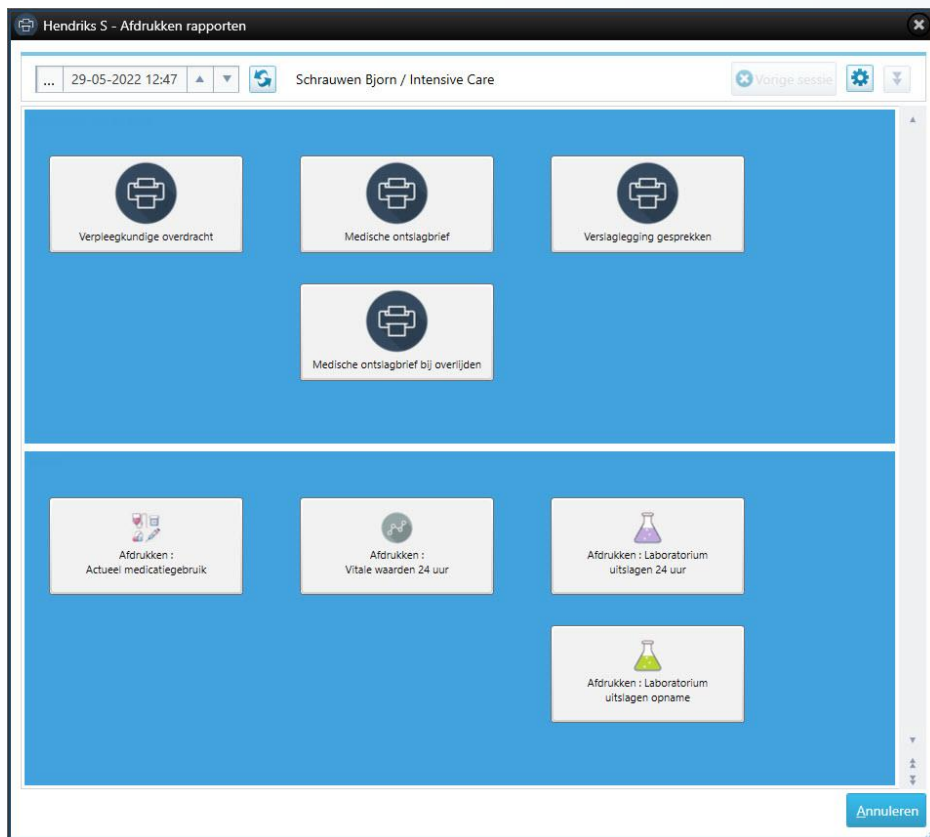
Hendriks S - Afdrukken rapporten

... 29-05-2022 12:47

Schrauwen Bjorn / Intensive Care

Vorige sessie

Verpleegkundige overdracht

Medische ontslagbrief

Verslaglegging gesprekken

Medische ontslagbrief bij overlijden

Afdrukken : Actueel medicatiegebruik

Afdrukken : Vitale waarden 24 uur

Afdrukken : Laboratorium uitslagen 24 uur

Afdrukken : Laboratorium uitslagen opname

Annuleren